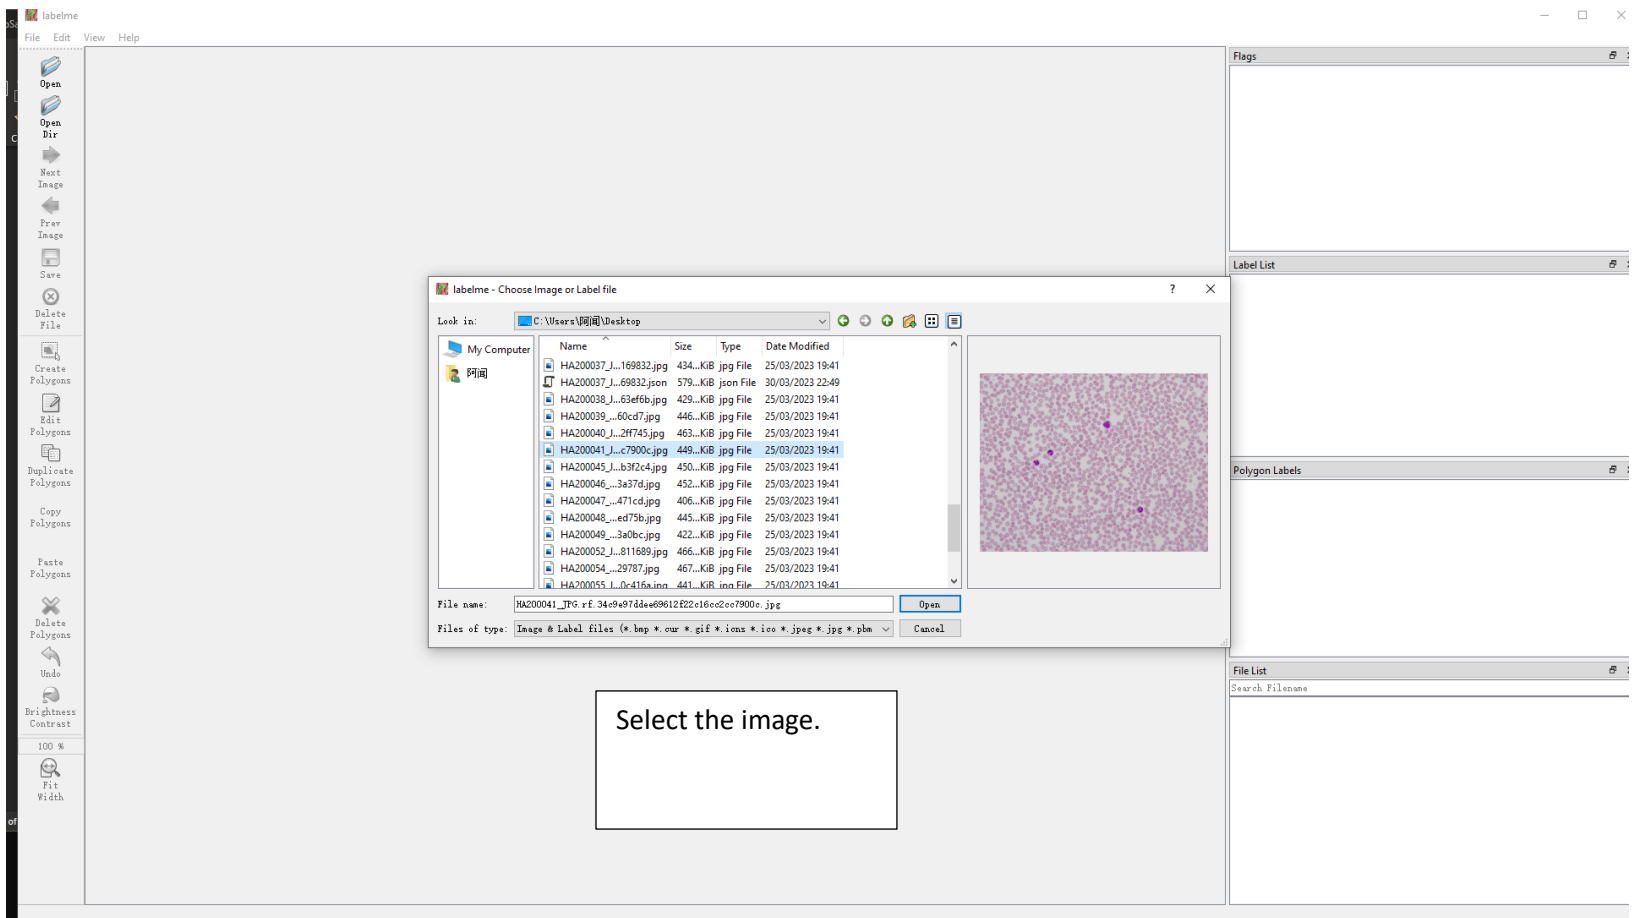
labelme

File Edit View Help

Open
Open Dir
Next Image
Prev Image
Save
Delete File
Create Polygons
Edit Polygons
Duplicate Polygons
Copy Polygons
Paste Polygons
Delete Polygons
Undo
Brightness Contrast
100 %
Fit Width

Flags

Label List

Polygon Labels

File List
Search Filename

labelme - Choose Image or Label file ? ✕

Look in: C:\Users\阿闻\Desktop

My Computer
阿闻

| Name | Size | Type | Date Modified |
|---|---|---|---|
| HA200037_J...169832.jpg | 434...KiB | jpg File | 25/03/2023 19:41 |
| HA200037_J...69832.json | 579...KiB | json File | 30/03/2023 22:49 |
| HA200038_J...63ef6b.jpg | 429...KiB | jpg File | 25/03/2023 19:41 |
| HA200039_...60cd7.jpg | 446...KiB | jpg File | 25/03/2023 19:41 |
| HA200040_J...2ff745.jpg | 463...KiB | jpg File | 25/03/2023 19:41 |
| HA200041_J...c7900c.jpg | 449...KiB | jpg File | 25/03/2023 19:41 |
| HA200045_J...b3f2c4.jpg | 450...KiB | jpg File | 25/03/2023 19:41 |
| HA200046_...3a37d.jpg | 452...KiB | jpg File | 25/03/2023 19:41 |
| HA200047_...471cd.jpg | 406...KiB | jpg File | 25/03/2023 19:41 |
| HA200048_...ed75b.jpg | 445...KiB | jpg File | 25/03/2023 19:41 |
| HA200049_...3a0bc.jpg | 422...KiB | jpg File | 25/03/2023 19:41 |
| HA200052_J...811689.jpg | 466...KiB | jpg File | 25/03/2023 19:41 |
| HA200054_...29787.jpg | 467...KiB | jpg File | 25/03/2023 19:41 |
| HA200055_J...0c416a.jpg | 441...KiB | jpg File | 25/03/2023 19:41 |

File name: HA200041_JPG.rf.34c9e97ddee69612f22c16cc2cc7900c.jpg
Open
Files of type: Image & Label files (*.bmp *.cur *.gif *.icns *.ico *.jpeg *.jpg *.pbm
Cancel

Select the image.